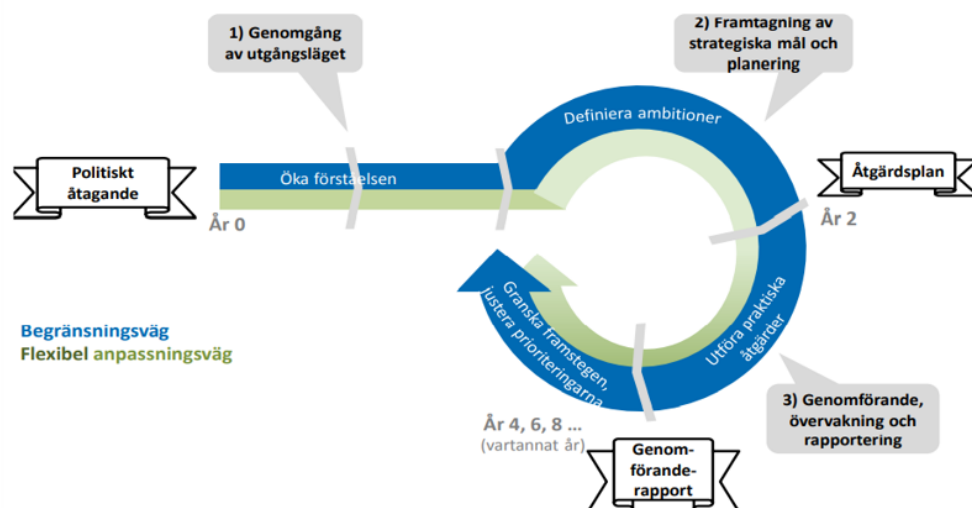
1) Genomgång av utgångsläget

2) Framtagning av strategiska mål och planering

Politiskt åtagande

Öka förståelsen

År 0

Definiera ambitioner

Åtgärdsplan

År 2

Utföra praktiska åtgärder

Granska framstegen, justera prioriteringarna

Begränsningsväg
Flexibel anpassningsväg

3) Genomförande, övervakning och rapportering

År 4, 6, 8 ...
(vartannat år)

Genomföranderapport